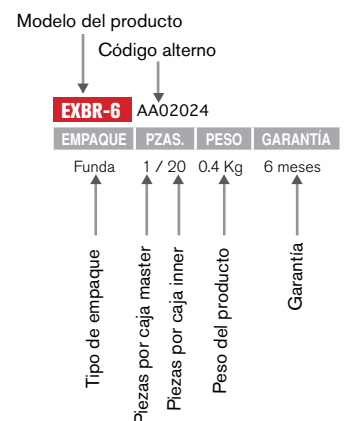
Modelo del producto

Código alterno

EXBR-6 AA02024

| EMPAQUE | PZAS. | PESO | GARANTÍA |
|---|---|---|---|
| Funda | 1 / 20 | 0.4 Kg | 6 meses |

Tipo de empaque

Piezas por caja master

Piezas por caja inner

Peso del producto

Garantía